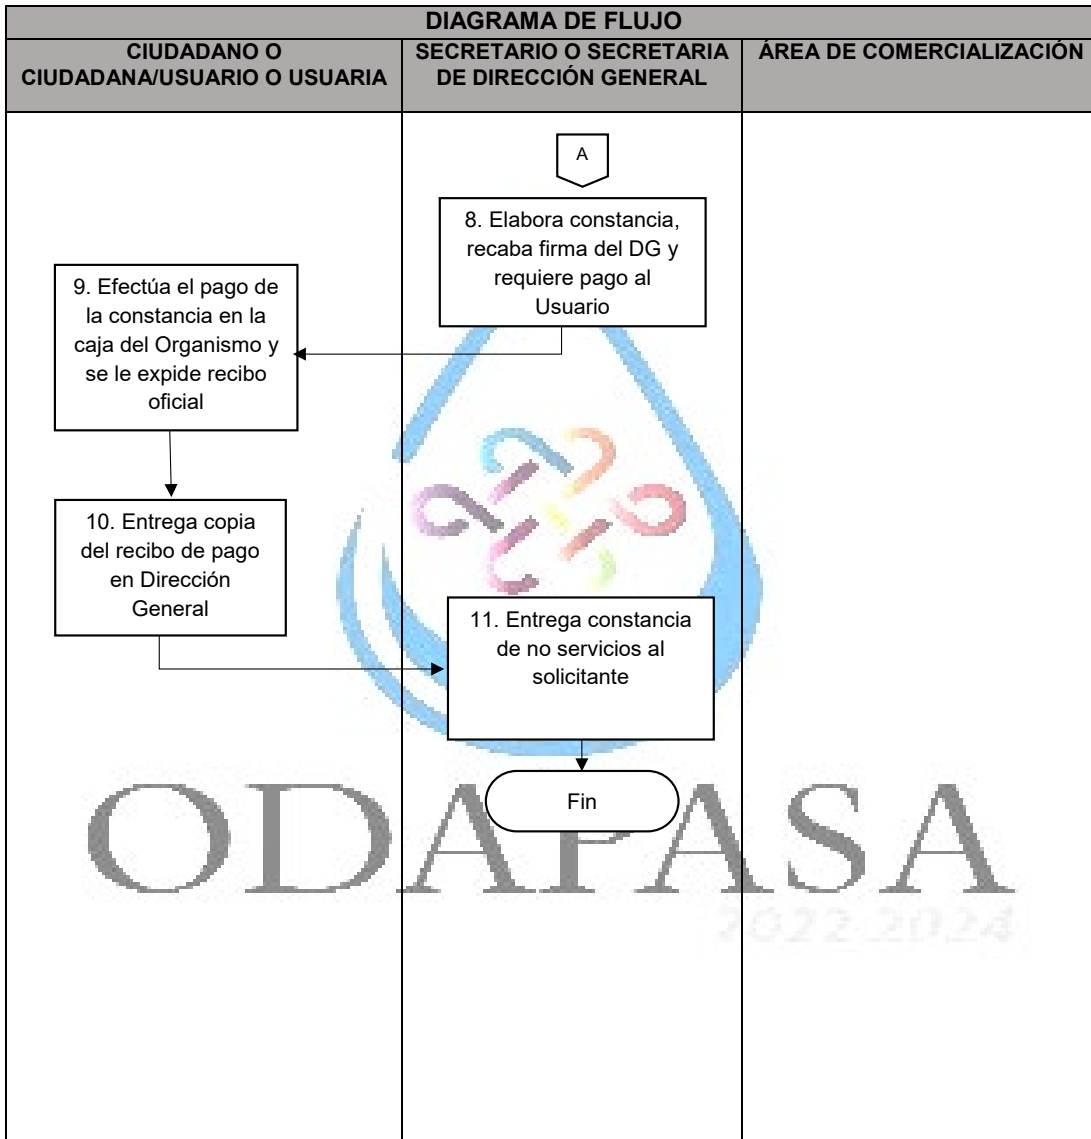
DIAGRAMA DE FLUJO

| CIUDADANO O CIUDADANA/USUARIO O USUARIA | SECRETARIO O SECRETARIA DE DIRECCIÓN GENERAL | ÁREA DE COMERCIALIZACIÓN |
|---|---|---|

A

8. Elabora constancia, recaba firma del DG y requiere pago al Usuario

9. Efectúa el pago de la constancia en la caja del Organismo y se le expide recibo oficial

10. Entrega copia del recibo de pago en Dirección General

11. Entrega constancia de no servicios al solicitante

Fin

ODAPASA
2022-2024